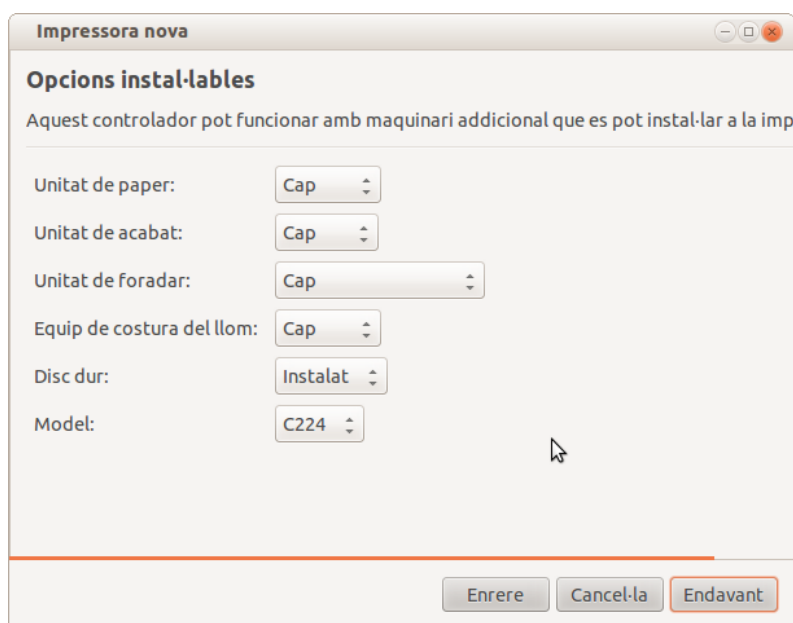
Impressora nova

Opcions instal·lables

Aquest controlador pot funcionar amb maquinari addicional que es pot instal·lar a la imp

Unitat de paper: Cap

Unitat de acabat: Cap

Unitat de foradar: Cap

Equip de costura del llom: Cap

Disc dur: Instalat

Model: C224

Enrere Cancel·la Endavant